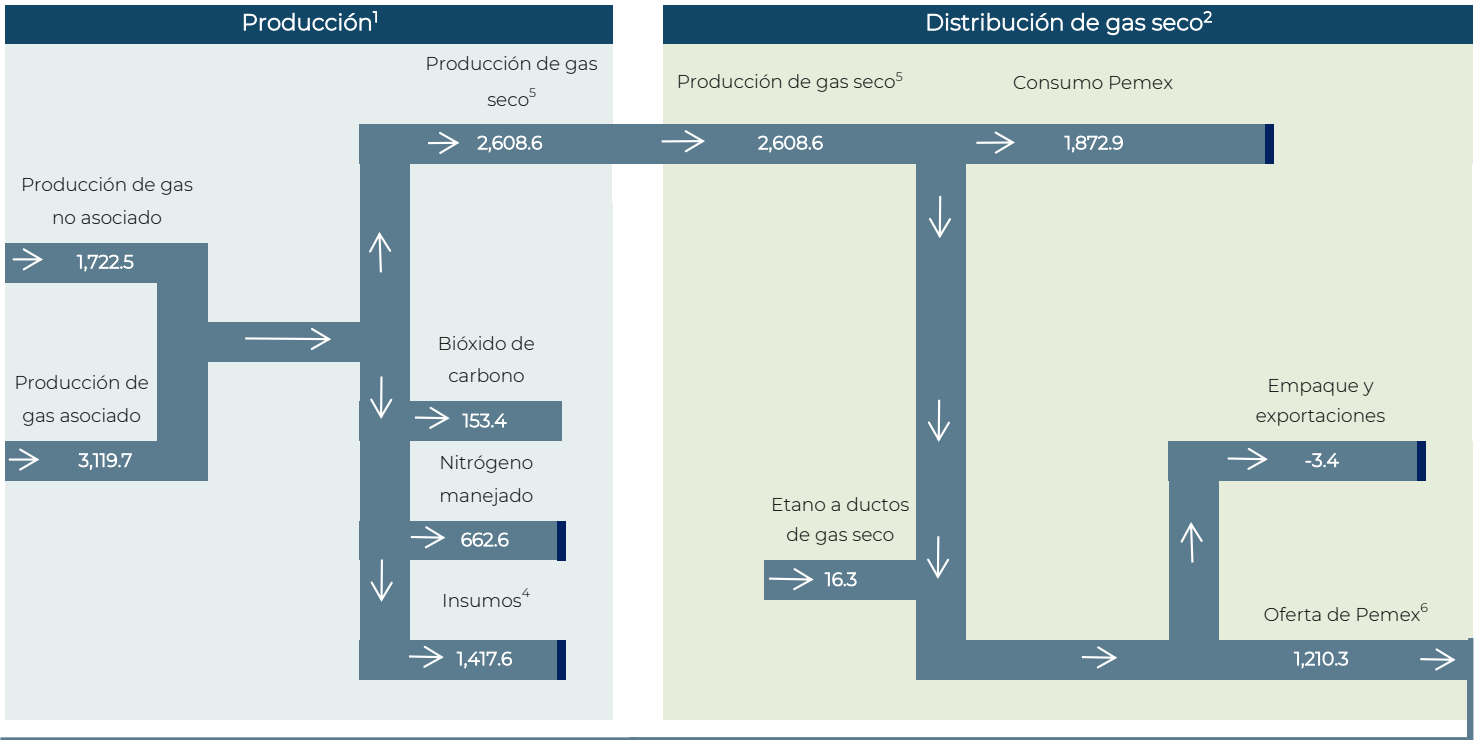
Producción$^1$

Producción de gas seco$^5$

2,608.6

Producción de gas no asociado

1,722.5

Producción de gas asociado

3,119.7

Bióxido de carbono

153.4

Nitrógeno manejado

662.6

Insumos$^4$

1,417.6

Distribución de gas seco$^2$

Producción de gas seco$^5$

2,608.6

Consumo Pemex

1,872.9

Empaque y exportaciones

-3.4

Etano a ductos de gas seco

16.3

Oferta de Pemex$^6$

1,210.3